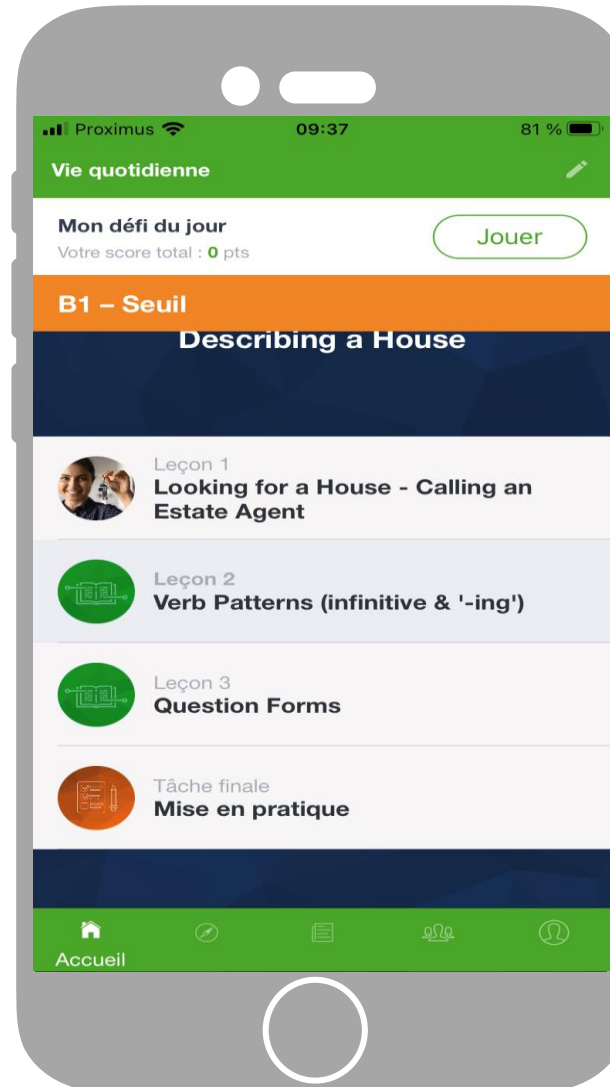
Proximus 09:37 81 %

Vie quotidienne

Mon défi du jour
Votre score total : 0 pts

Jouer

B1 – Seuil

Describing a House

Leçon 1
Looking for a House - Calling an Estate Agent

Leçon 2
Verb Patterns (infinitive & '-ing')

Leçon 3
Question Forms

Tâche finale
Mise en pratique

Accueil